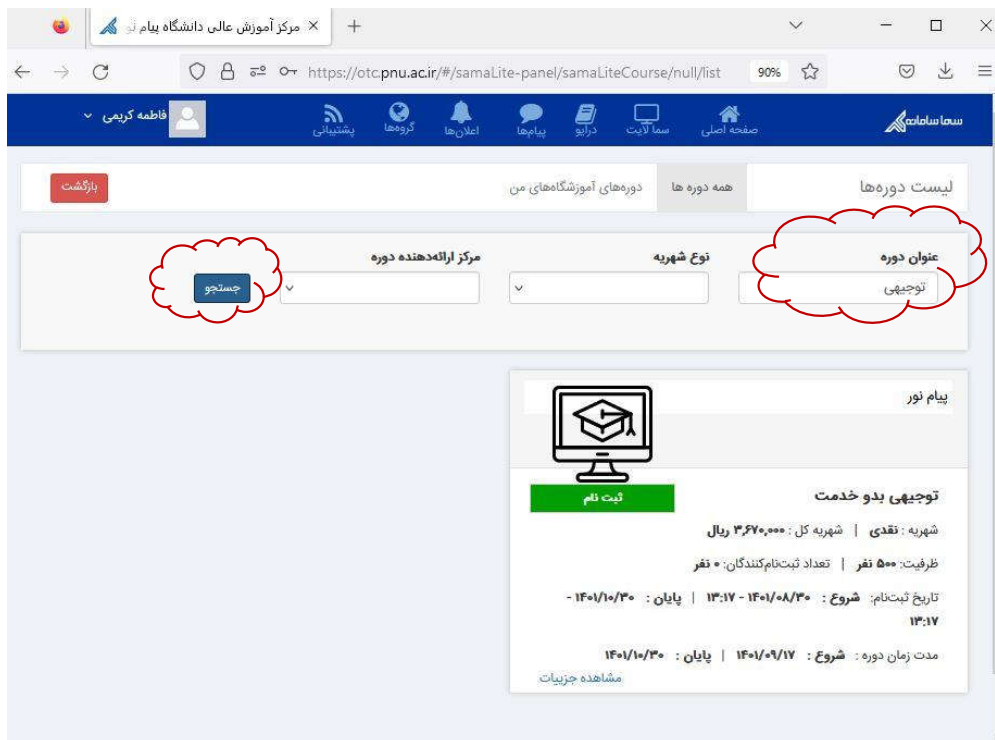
مرکز آموزش عالی دانشگاه پیام نو ×

https://otc.pnu.ac.ir/#/samaLite-panel/samaLiteCourse/null/list 90%

سما سامانه صفحه اصلی سما لایت درایو پیام‌ها اعلان‌ها گروه‌ها پشتیبانی فاطمه کریمی

لیست دوره‌ها همه دوره ها دوره‌های آموزشگاه‌های من بازگشت

عنوان دوره
توجیهی

نوع شهریه

مرکز ارائه‌دهنده دوره

جستجو

پیام نور

توجیهی بدو خدمت

ثبت نام

شهریه : نقدی | شهریه کل : ۳,۶۷۰,۰۰۰ ریال

ظرفیت: ۵۰۰ نفر | تعداد ثبت‌نام‌کنندگان: ۰ نفر

تاریخ ثبت‌نام: شروع : ۱۴۰۱/۰۸/۳۰ - ۱۳:۱۷ | پایان : ۱۴۰۱/۱۰/۳۰ - ۱۳:۱۷

مدت زمان دوره : شروع : ۱۴۰۱/۰۹/۱۷ | پایان : ۱۴۰۱/۱۰/۳۰

مشاهده جزییات